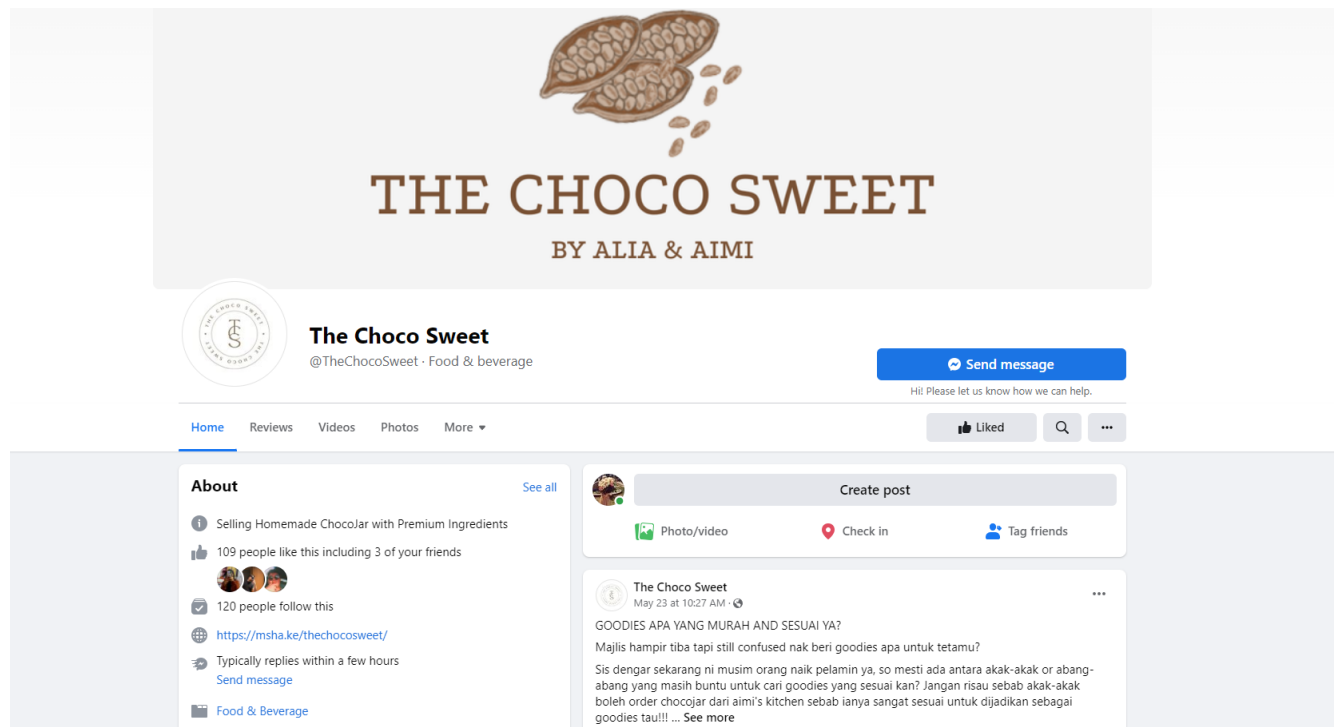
THE CHOCO SWEET

BY ALIA & AIMI

The Choco Sweet

@TheChocoSweet · Food & beverage

Send message

Hi! Please let us know how we can help.

Home Reviews Videos Photos More

Liked

About

See all

Selling Homemade ChocoJar with Premium Ingredients

109 people like this including 3 of your friends

120 people follow this

https://msha.ke/thechocosweet/

Typically replies within a few hours

Send message

Food & Beverage

Create post

Photo/video Check in Tag friends

The Choco Sweet

May 23 at 10:27 AM ·

GOODIES APA YANG MURAH AND SESUAI YA?

Majlis hampir tiba tapi still confused nak beri goodies apa untuk tetamu?

Sis dengar sekarang ni musim orang naik pelamin ya, so mesti ada antara akak-akak or abang-abang yang masih buntu untuk cari goodies yang sesuai kan? Jangan risau sebab akak-akak boleh order chocojar dari aimi's kitchen sebab ianya sangat sesuai untuk dijadikan sebagai goodies tau!!! ... See more